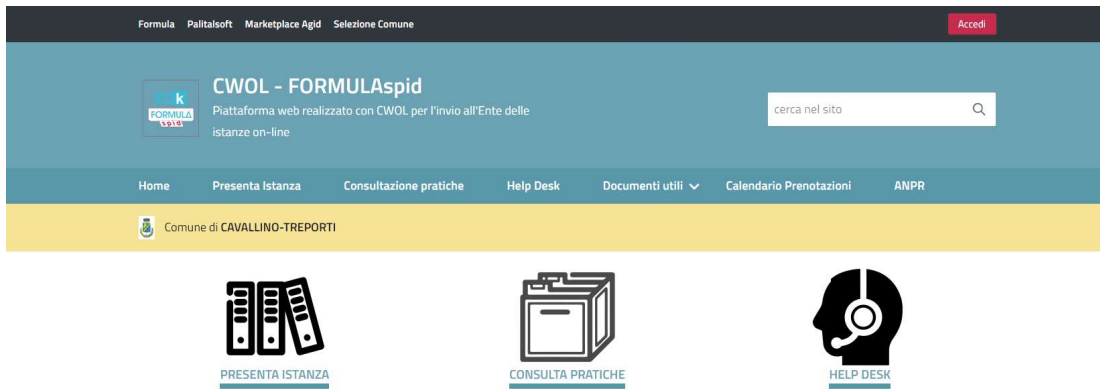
Formula Palitalsoft Marketplace Agid Selezione Comune

Accedi

k
FORMULA
spid

CWOL - FORMULAspid

Piattaforma web realizzato con CWOL per l'invio all'Ente delle istanze on-line

cerca nel sito

Home Presenta Istanza Consultazione pratiche Help Desk Documenti utili Calendario Prenotazioni ANPR

Comune di CAVALLINO-TREPORTI

PRESENTA ISTANZA

CONSULTA PRATICHE

HELP DESK